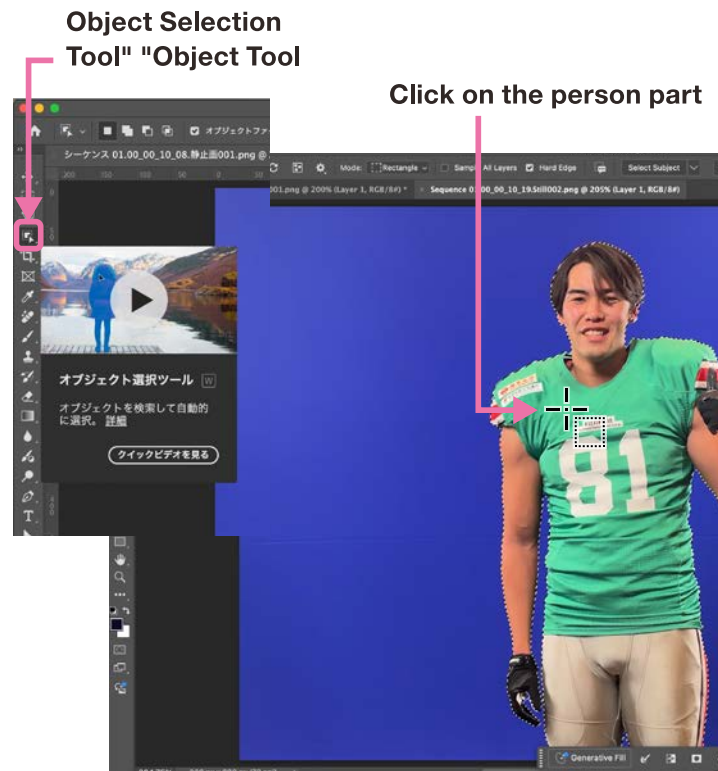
Object Selection Tool" "Object Tool

Click on the person part

オブジェクトファ

シーケンス 01.00_00_10_08.静止画001.png @

Mode: Rectangle Sample All Layers Hard Edge Select Subject

001.png @ 200% (Layer 1, RGB/8#) × Sequence 01.00_00_10_19.Still002.png @ 205% (Layer 1, RGB/8#)

オブジェクト選択ツール W

オブジェクトを検索して自動的に選択。 詳細

クイックビデオを見る

81

Generative Fill